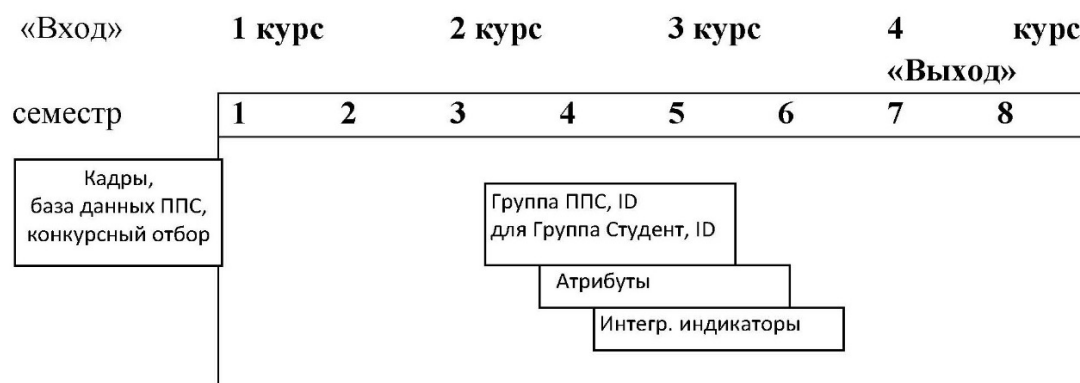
«Вход» **1 курс** **2 курс** **3 курс** **4 курс**

**«Выход»**

семестр **1** **2** **3** **4** **5** **6** **7** **8**

Кадры, база данных ППС, конкурсный отбор

Группа ППС, ID для Группа Студент, ID

Атрибуты

Интегр. индикаторы